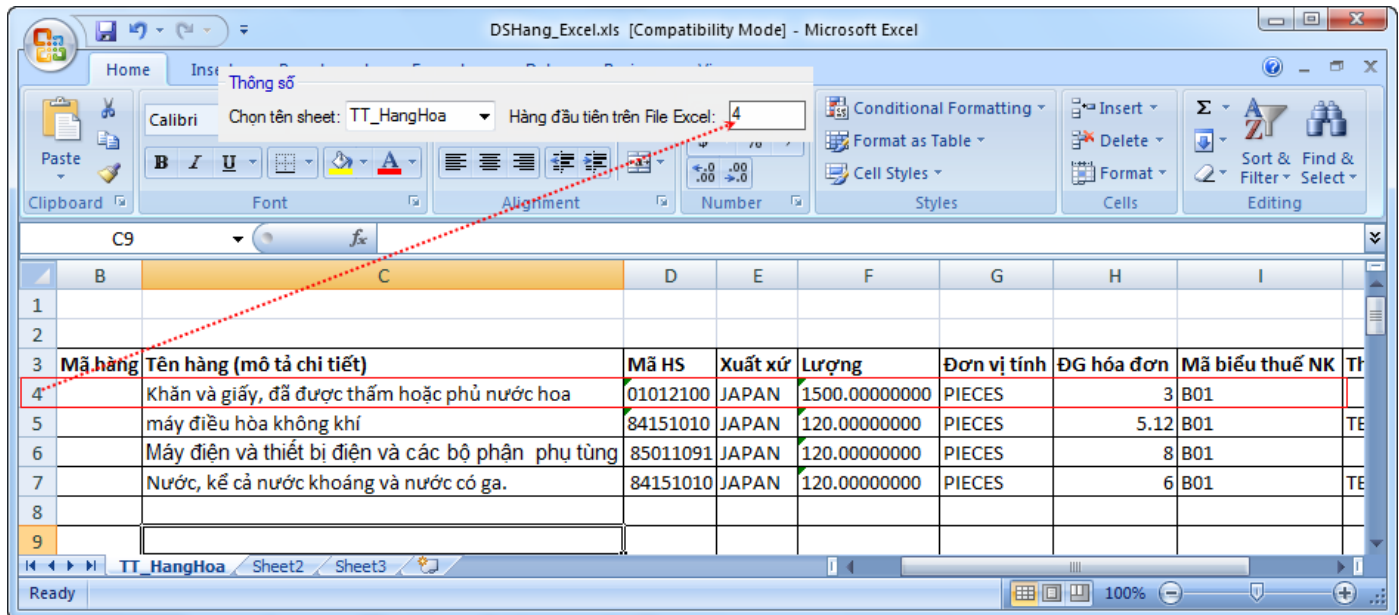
DSHang_Excel.xls [Compatibility Mode] - Microsoft Excel

Home Inse

Thông số
Chọn tên sheet: TT_HangHoa
Hàng đầu tiên trên File Excel: 4

Paste
Clipboard
Calibri
B I U
Font
Alignment
Number
Conditional Formatting
Format as Table
Cell Styles
Styles
Insert
Delete
Format
Cells
Sort & Filter
Find & Select
Editing

C9 $f_x$

| | B | C | D | E | F | G | H | I | |
|---|---|---|---|---|---|---|---|---|---|
| 1 | | | | | | | | | |
| 2 | | | | | | | | | |
| 3 | Mã hàng | Tên hàng (mô tả chi tiết) | Mã HS | Xuất xứ | Lượng | Đơn vị tính | ĐG hóa đơn | Mã biểu thuế NK | Th |
| 4 | | Khăn và giấy, đã được thấm hoặc phủ nước hoa | 01012100 | JAPAN | 1500.00000000 | PIECES | 3 | B01 | |
| 5 | | máy điều hòa không khí | 84151010 | JAPAN | 120.00000000 | PIECES | 5.12 | B01 | TE |
| 6 | | Máy điện và thiết bị điện và các bộ phận phụ tùng | 85011091 | JAPAN | 120.00000000 | PIECES | 8 | B01 | |
| 7 | | Nước, kể cả nước khoáng và nước có ga. | 84151010 | JAPAN | 120.00000000 | PIECES | 6 | B01 | TE |
| 8 | | | | | | | | | |
| 9 | | | | | | | | | |

TT_HangHoa Sheet2 Sheet3
Ready
100%